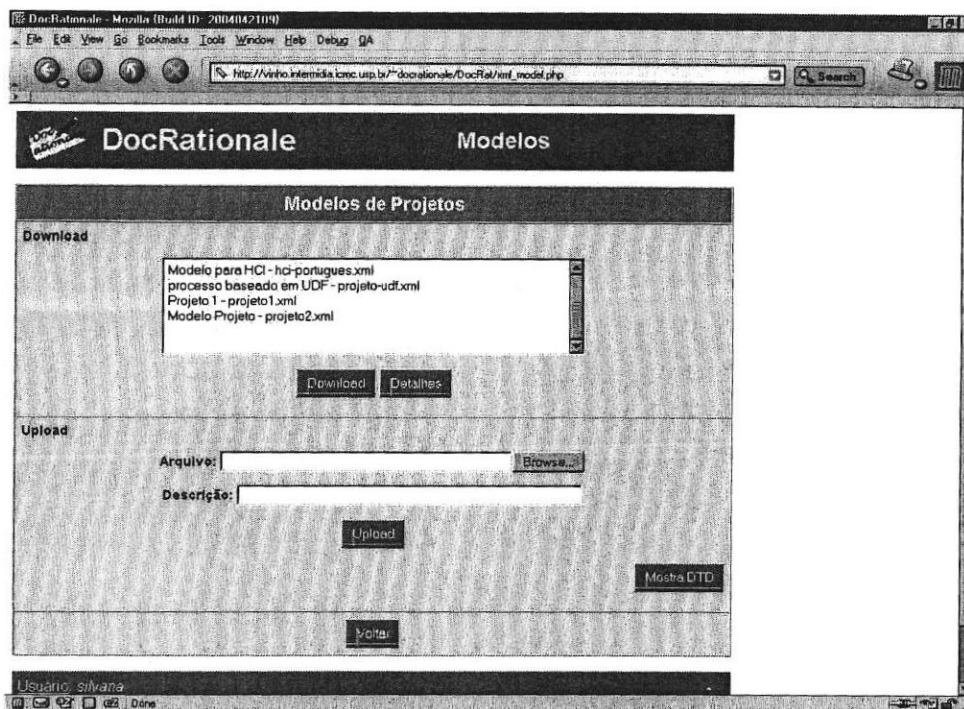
DocRationale - Mozilla {Build ID: 2004042109}
File Edit View Go Bookmarks Tools Window Help Debug QA
http://vinho.intermidia.icmc.usp.br/~docrationale/DocRat/xml_model.php
Search

DocRationale
Modelos

Modelos de Projetos

Download

Modelo para HCI - hci-portugues.xml
processo baseado em UDF - projeto-udf.xml
Projeto 1 - projeto1.xml
Modelo Projeto - projeto2.xml

Download Detalhes

Upload

Arquivo: Browse...

Descrição:

Upload

Mostra DTD

Voltar

Usuário: silvana

Done